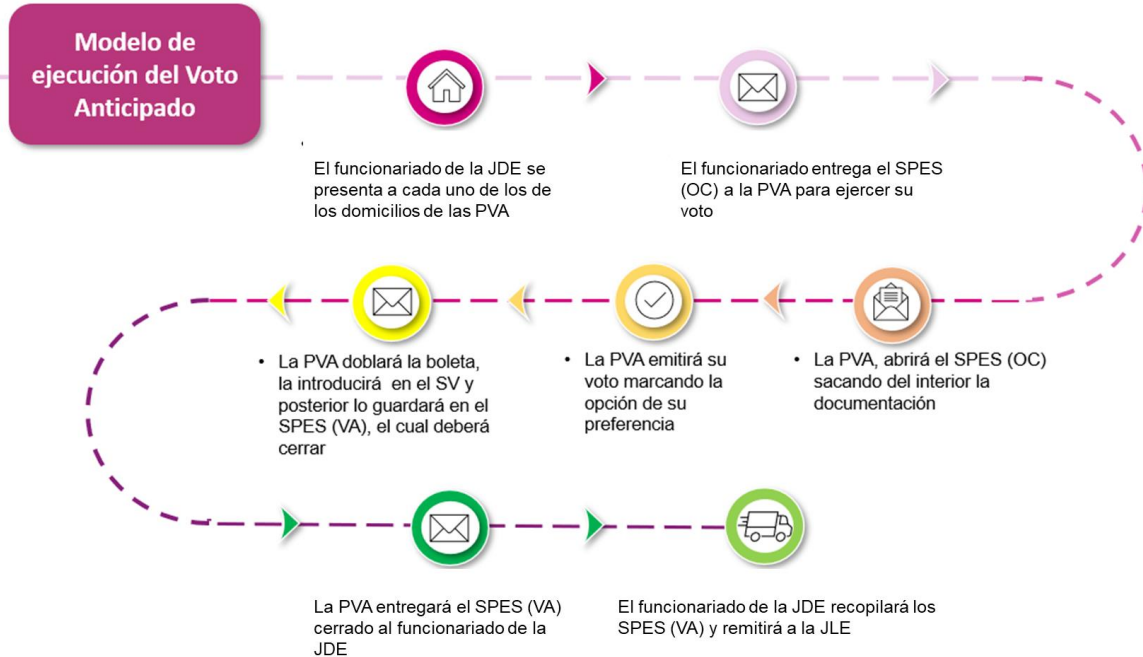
Modelo de ejecución del Voto Anticipado

El funcionariado de la JDE se presenta a cada uno de los de los domicilios de las PVA

El funcionariado entrega el SPES (OC) a la PVA para ejercer su voto

• La PVA, abrirá el SPES (OC) sacando del interior la documentación

• La PVA emitirá su voto marcando la opción de su preferencia

• La PVA doblará la boleta, la introducirá en el SV y posterior lo guardará en el SPES (VA), el cual deberá cerrar

La PVA entregará el SPES (VA) cerrado al funcionariado de la JDE

El funcionariado de la JDE recopilará los SPES (VA) y remitirá a la JLE